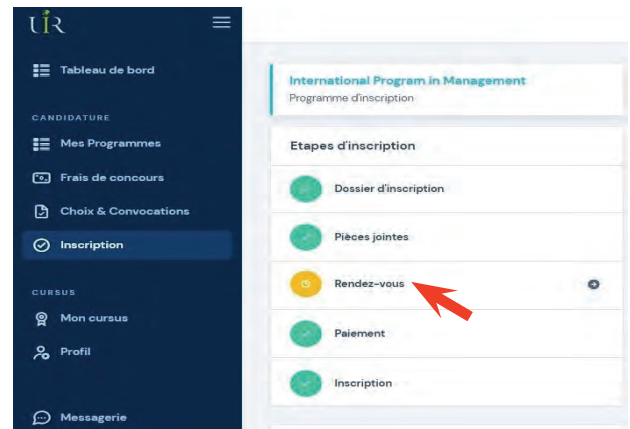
UIR

Tableau de bord

CANDIDATURE

Mes Programmes

Frais de concours

Choix & Convocations

Inscription

CURSUS

Mon cursus

Profil

Messagerie

International Program in Management
Programme d'inscription

Etapes d'inscription

Dossier d'inscription

Pièces jointes

Rendez-vous

Paiement

Inscription